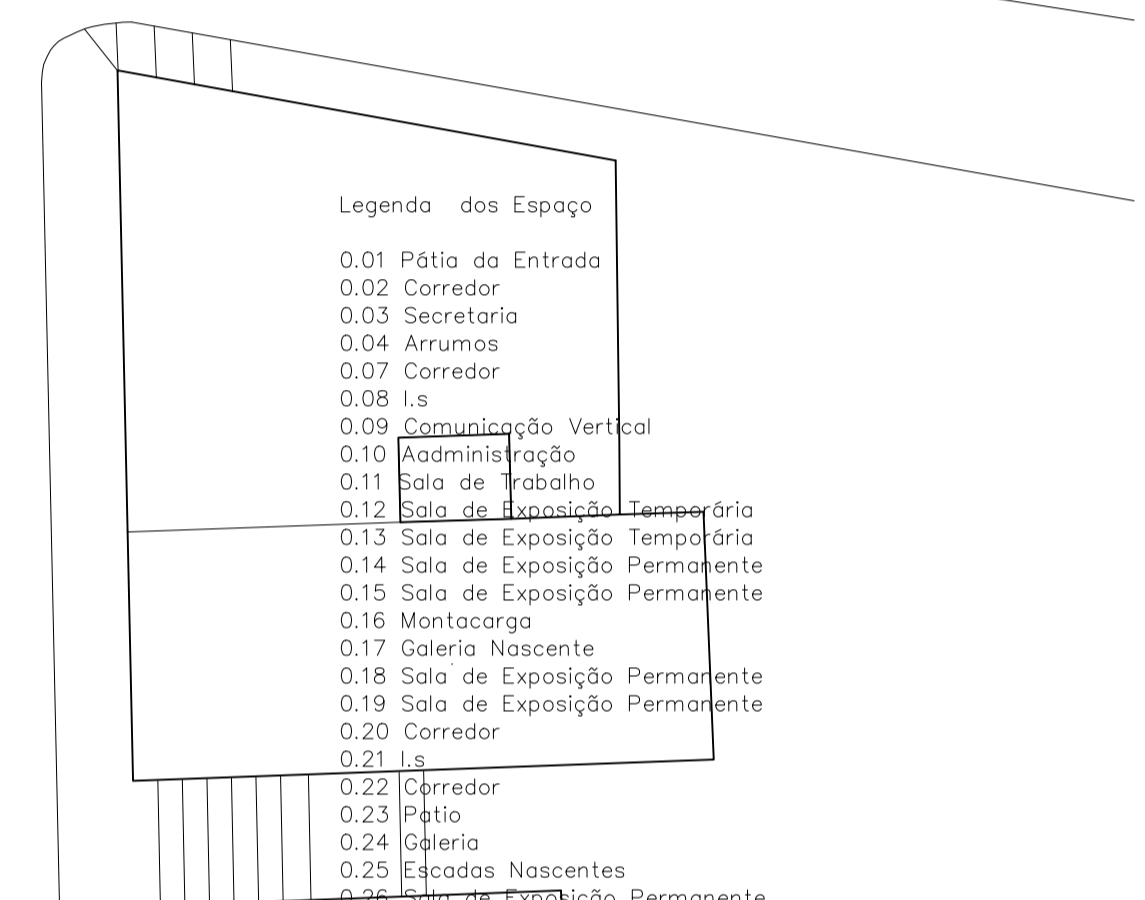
Legenda dos Espaço

0.01 Pátia da Entrada
0.02 Corredor
0.03 Secretaria
0.04 Arrumos
0.07 Corredor
0.08 I.s
0.09 Comunicação Vertical
0.10 Aadministração
0.11 Sala de Trabalho
0.12 Sala de Exposição Temporária
0.13 Sala de Exposição Temporária
0.14 Sala de Exposição Permanente
0.15 Sala de Exposição Permanente
0.16 Montacarga
0.17 Galeria Nascente
0.18 Sala de Exposição Permanente
0.19 Sala de Exposição Permanente
0.20 Corredor
0.21 I.s
0.22 Corredor
0.23 Patio
0.24 Galeria
0.25 Escadas Nascentes
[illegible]